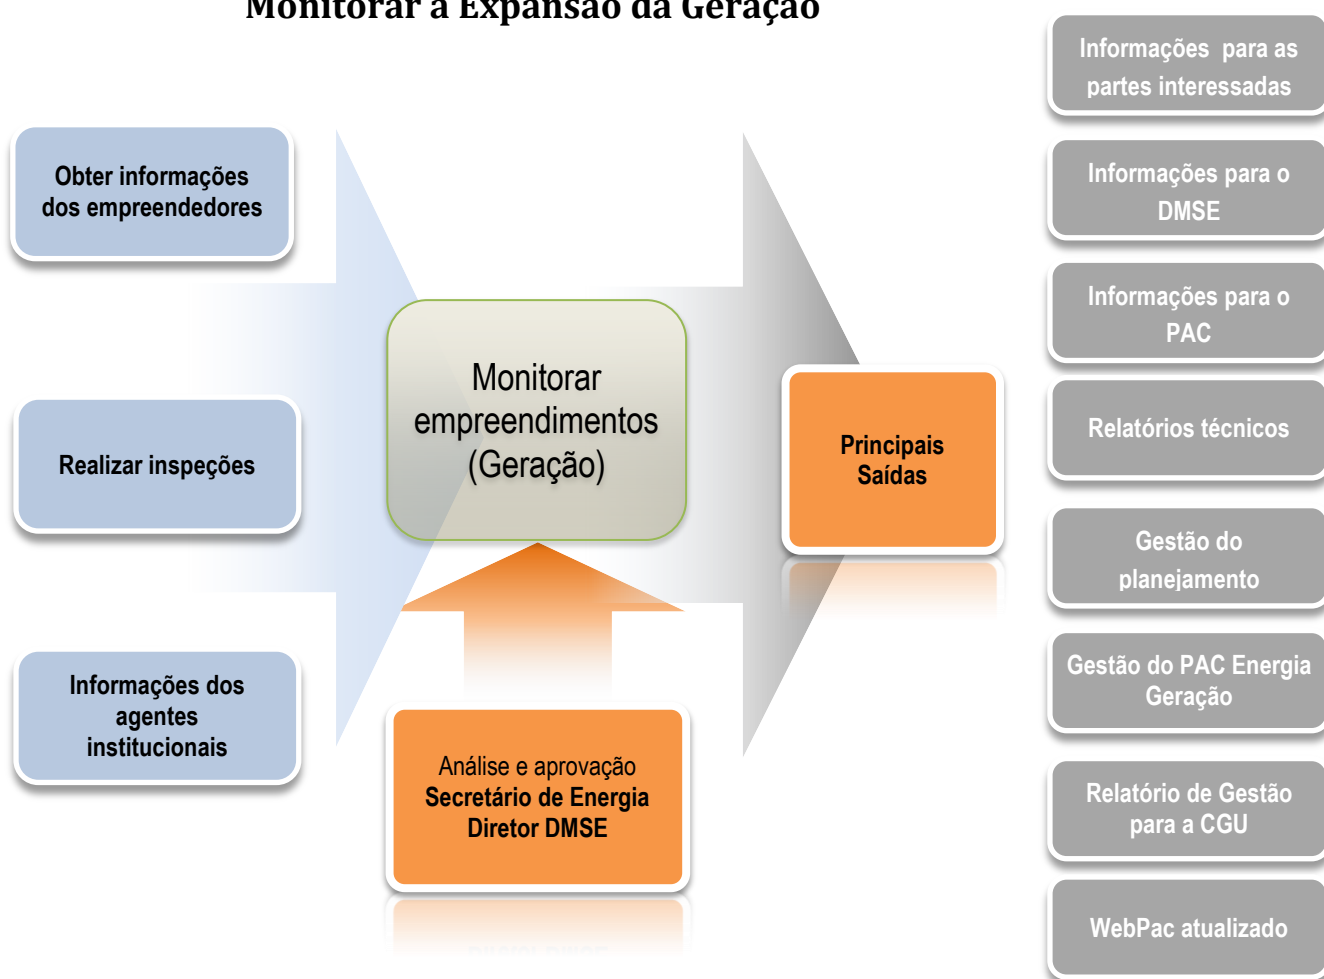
Monitorar a Expansão da Geração

Obter informações dos empreendedores

Realizar inspeções

Informações dos agentes institucionais

Monitorar empreendimentos (Geração)

Análise e aprovação
Secretário de Energia
Diretor DMSE

Principais Saídas

Informações para as partes interessadas

Informações para o DMSE

Informações para o PAC

Relatórios técnicos

Gestão do planejamento

Gestão do PAC Energia Geração

Relatório de Gestão para a CGU

WebPac atualizado